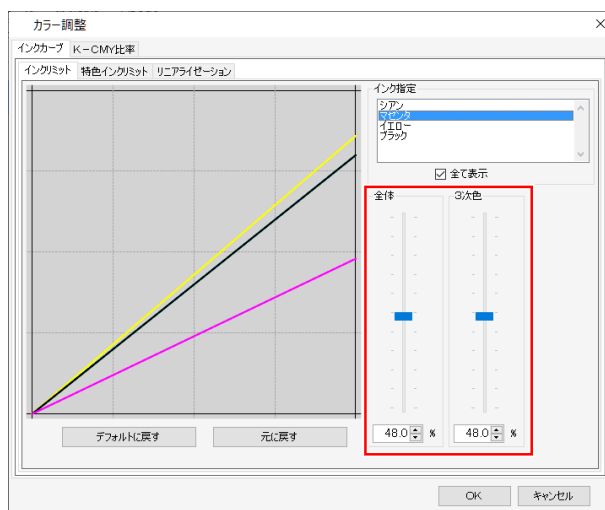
カラー調整

インクカーブ　K－CMY比率

インクリミット　特色インクリミット　リニアライゼーション

インク指定
シアン
マゼンタ
イエロー
ブラック

☑ 全て表示

全体　3次色

48.0 %　48.0 %

デフォルトに戻す　元に戻す

OK　キャンセル